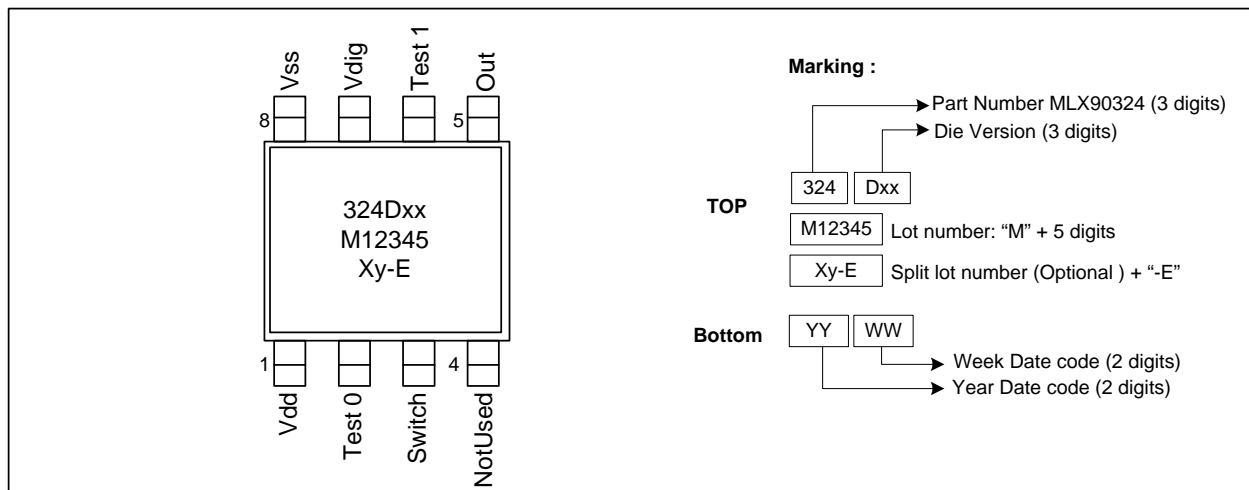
Vss Vdig Test 1 Out

8 5

324Dxx
M12345
Xy-E

1 4

Vdd Test 0 Switch NotUsed

Marking :

Part Number MLX90324 (3 digits)

Die Version (3 digits)

TOP

324 Dxx

M12345 Lot number: “M” + 5 digits

Xy-E Split lot number (Optional ) + “-E”

Bottom

YY WW

Week Date code (2 digits)

Year Date code (2 digits)